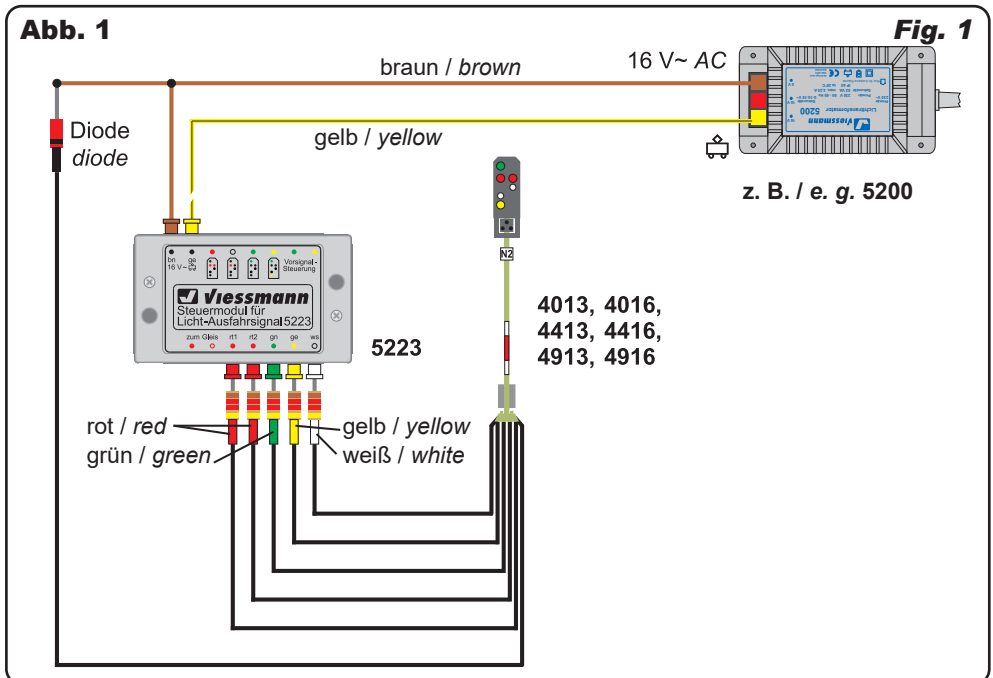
Abb. 1

Fig. 1

braun / brown

16 V~ AC

gelb / yellow

Diode
diode

Viessmann
5200

z. B. / e. g. 5200

bn 16 V~
ge
Vorsignal-Steuerung

Viessmann
Steuermodul für Licht-Ausfahrsignal 5223

zum Gleis rt1 rt2 gn ge ws

5223

N2

4013, 4016,
4413, 4416,
4913, 4916

rot / red
grün / green
gelb / yellow
weiß / white